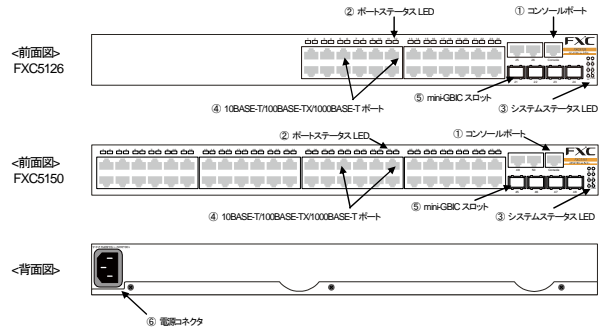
<前面図>
FXC5126

② ポートステータス LED
① コンソールポート
FXC
⑤ mini-GBIC スロット
③ システムステータス LED
④ 10BASE-T/100BASE-TX/1000BASE-T ポート

<前面図>
FXC5150

② ポートステータス LED
① コンソールポート
FXC
⑤ mini-GBIC スロット
③ システムステータス LED
④ 10BASE-T/100BASE-TX/1000BASE-T ポート

<背面図>

⑥ 電源コネクタ